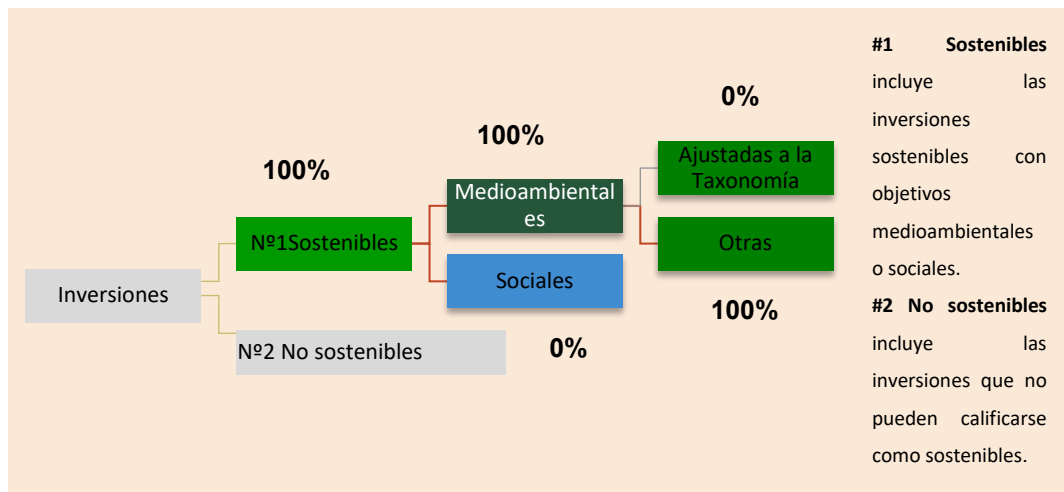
0%

100%

100%

Ajustadas a la Taxonomía

Medioambientales

Nº1Sostenibles

Otras

Inversiones

Sociales

100%

Nº2 No sostenibles

0%

**#1 Sostenibles** incluye las inversiones sostenibles con objetivos medioambientales o sociales.

**#2 No sostenibles** incluye las inversiones que no pueden calificarse como sostenibles.